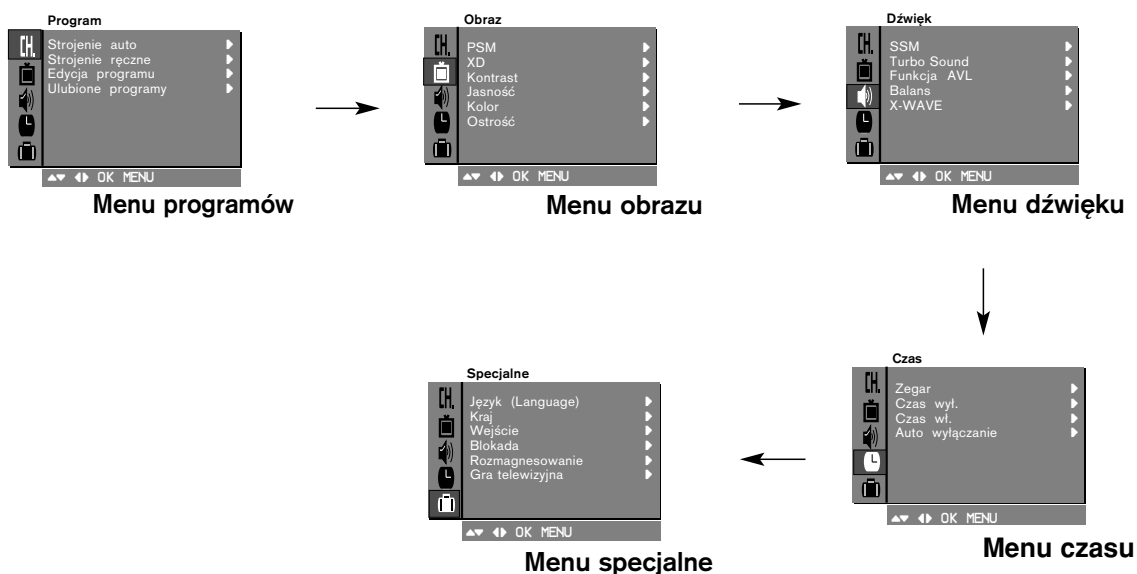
Program

CH.

Strojenie auto
Strojenie ręczne
Edycja programu
Ulubione programy

▲▼ ◀▶ OK MENU

Menu programów

Obraz

CH.

PSM
XD
Kontrast
Jasność
Kolor
Ostrość

▲▼ ◀▶ OK MENU

Menu obrazu

Dźwięk

CH.

SSM
Turbo Sound
Funkcja AVL
Balans
X-WAVE

▲▼ ◀▶ OK MENU

Menu dźwięku

Czas

CH.

Zegar
Czas wył.
Czas wł.
Auto wyłączanie

▲▼ ◀▶ OK MENU

Menu czasu

Specjalne

CH.

Język (Language)
Kraj
Wejście
Blokada
Rozmagnesowanie
Gra telewizyjna

▲▼ ◀▶ OK MENU

Menu specjalne